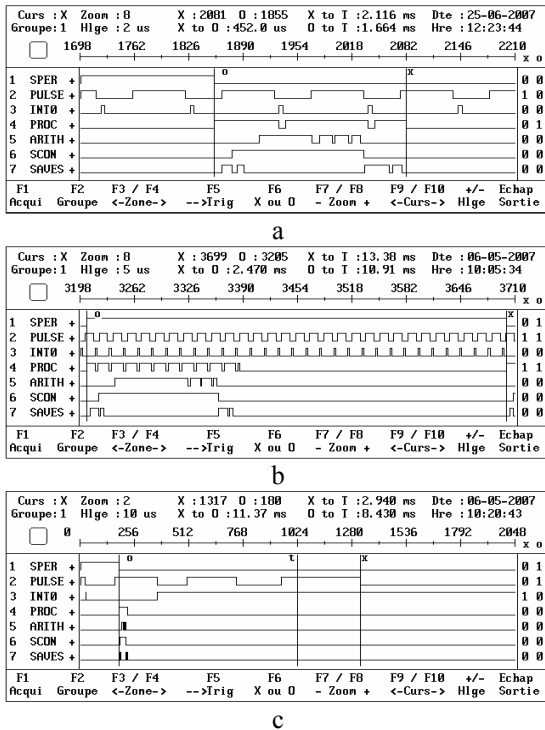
Curs : X Zoom : 8 X : 2081 O : 1855 X to T : 2.116 ms Dte : 25-06-2007
Groupe : 1 Hlge : 2 us X to O : 452.0 us O to T : 1.664 ms Hre : 12:23:44

1698 1762 1826 1890 1954 2018 2082 2146 2210

o x x o

| | | | |
|---|---|---|---|
| 1 | SPER | + | 0 0 |
| 2 | PULSE | + | 1 0 |
| 3 | INT0 | + | 0 0 |
| 4 | PROC | + | 0 1 |
| 5 | ARITH | + | 0 0 |
| 6 | SCON | + | 0 0 |
| 7 | SAVES | + | 0 0 |

F1 Acqui F2 Groupe F3 / F4 <-Zone-> F5 -->Trig F6 X ou O F7 / F8 - Zoom + F9 / F10 <-Curs-> +/- Hlge Echap Sortie

a

Curs : X Zoom : 8 X : 3699 O : 3205 X to T : 13.38 ms Dte : 06-05-2007
Groupe : 1 Hlge : 5 us X to O : 2.470 ms O to T : 10.91 ms Hre : 10:05:34

3198 3262 3326 3390 3454 3518 3582 3646 3710

o x x o

| | | | |
|---|---|---|---|
| 1 | SPER | + | 0 1 |
| 2 | PULSE | + | 1 1 |
| 3 | INT0 | + | 0 0 |
| 4 | PROC | + | 1 1 |
| 5 | ARITH | + | 0 0 |
| 6 | SCON | + | 0 0 |
| 7 | SAVES | + | 0 0 |

F1 Acqui F2 Groupe F3 / F4 <-Zone-> F5 -->Trig F6 X ou O F7 / F8 - Zoom + F9 / F10 <-Curs-> +/- Hlge Echap Sortie

b

Curs : X Zoom : 2 X : 1317 O : 180 X to T : 2.940 ms Dte : 06-05-2007
Groupe : 1 Hlge : 10 us X to O : 11.37 ms O to T : 8.430 ms Hre : 10:20:43

0 256 512 768 1024 1280 1536 1792 2048

o t x x o

| | | | |
|---|---|---|---|
| 1 | SPER | + | 0 1 |
| 2 | PULSE | + | 0 1 |
| 3 | INT0 | + | 1 0 |
| 4 | PROC | + | 0 0 |
| 5 | ARITH | + | 0 0 |
| 6 | SCON | + | 0 0 |
| 7 | SAVES | + | 0 0 |

F1 Acqui F2 Groupe F3 / F4 <-Zone-> F5 -->Trig F6 X ou O F7 / F8 - Zoom + F9 / F10 <-Curs-> +/- Hlge Echap Sortie

c